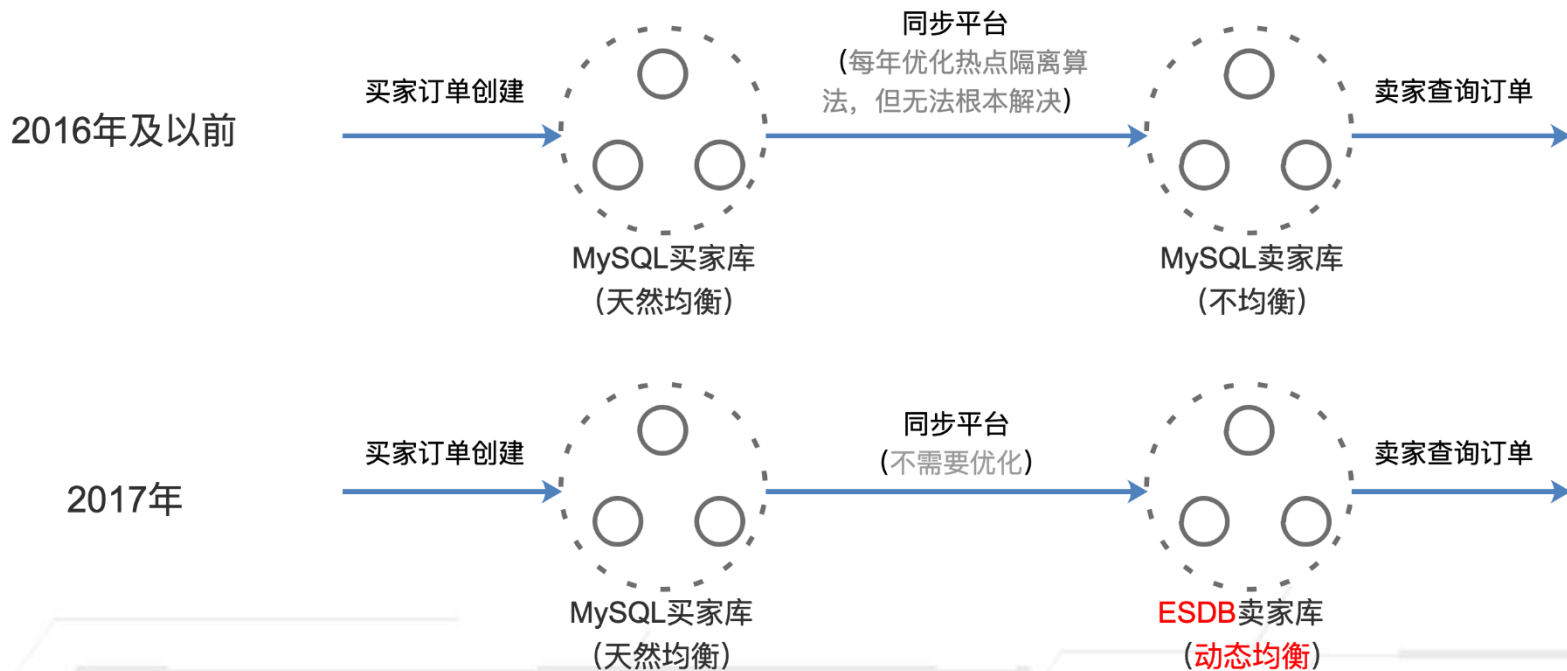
2016年及以前

买家订单创建

MySQL买家库
（天然均衡）

同步平台
（每年优化热点隔离算法，但无法根本解决）

MySQL卖家库
（不均衡）

卖家查询订单

2017年

买家订单创建

MySQL买家库
（天然均衡）

同步平台
（不需要优化）

ESDB卖家库
（动态均衡）

卖家查询订单